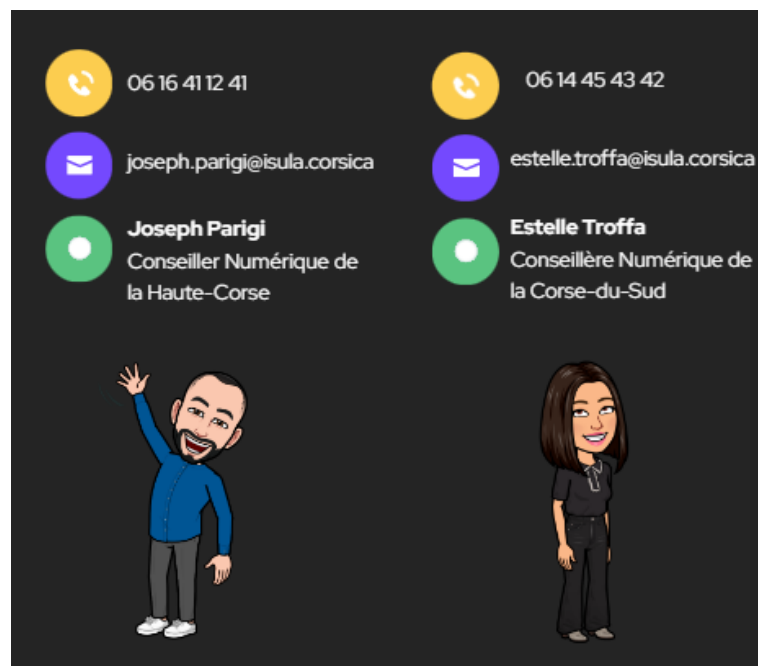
06 16 41 12 41

joseph.parigi@isula.corsica

**Joseph Parigi**
Conseiller Numérique de la Haute-Corse

06 14 45 43 42

estelle.troffa@isula.corsica

**Estelle Troffa**
Conseillère Numérique de la Corse-du-Sud